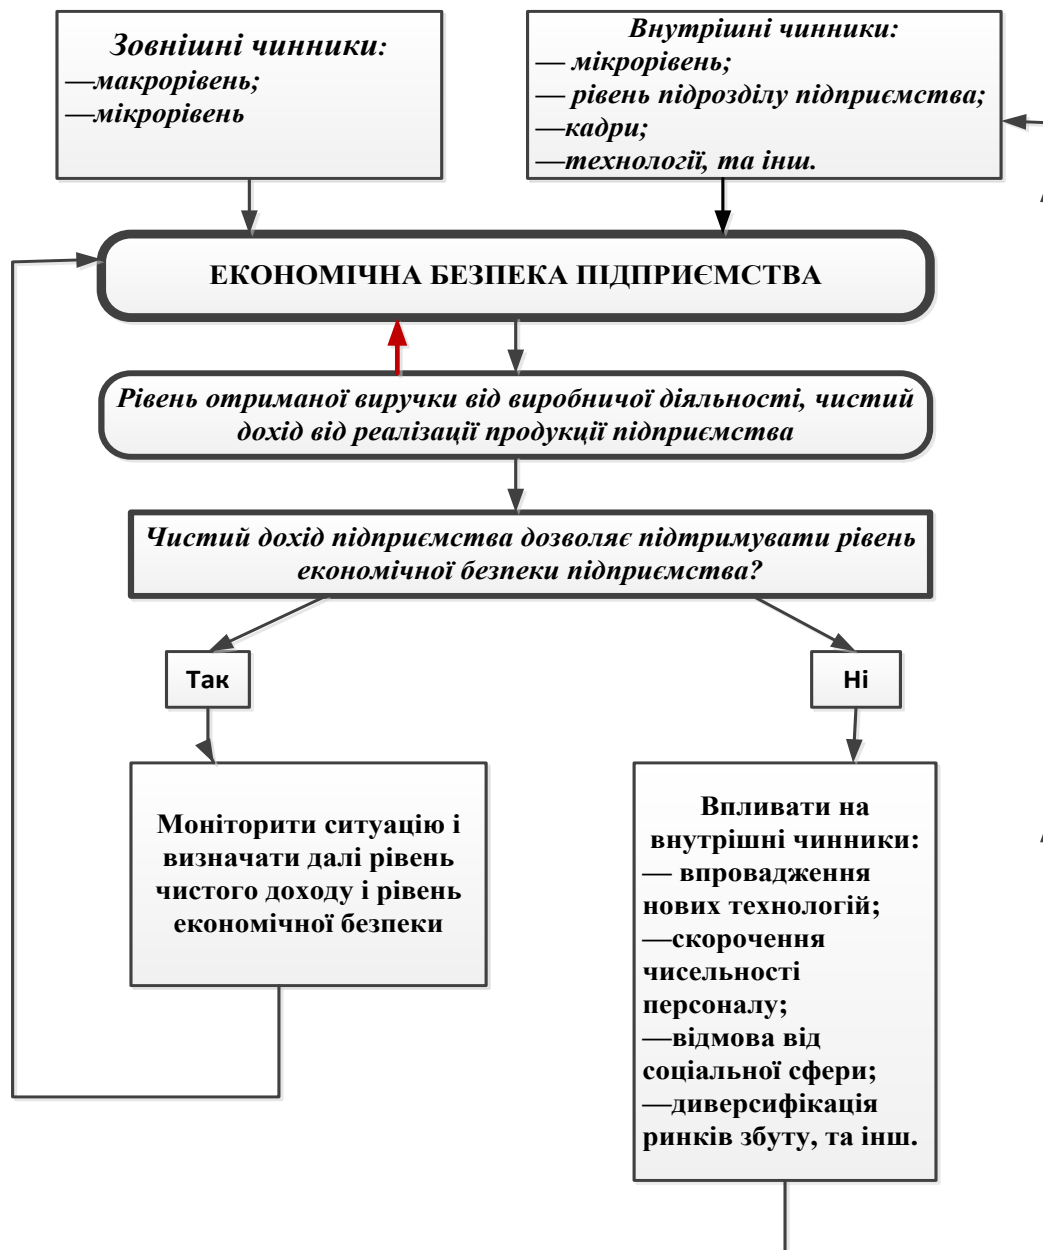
Зовнішні чинники:
—макрорівень;
—мікрорівень

Внутрішні чинники:
— мікрорівень;
— рівень підрозділу підприємства;
—кадри;
—технології, та інш.

ЕКОНОМІЧНА БЕЗПЕКА ПІДПРИЄМСТВА

Рівень отриманої виручки від виробничої діяльності, чистий дохід від реалізації продукції підприємства

Чистий дохід підприємства дозволяє підтримувати рівень економічної безпеки підприємства?

Так

Ні

Моніторити ситуацію і визначати далі рівень чистого доходу і рівень економічної безпеки

Впливати на внутрішні чинники:
— впровадження нових технологій;
—скорочення чисельності персоналу;
—відмова від соціальної сфери;
—диверсифікація ринків збуту, та інш.